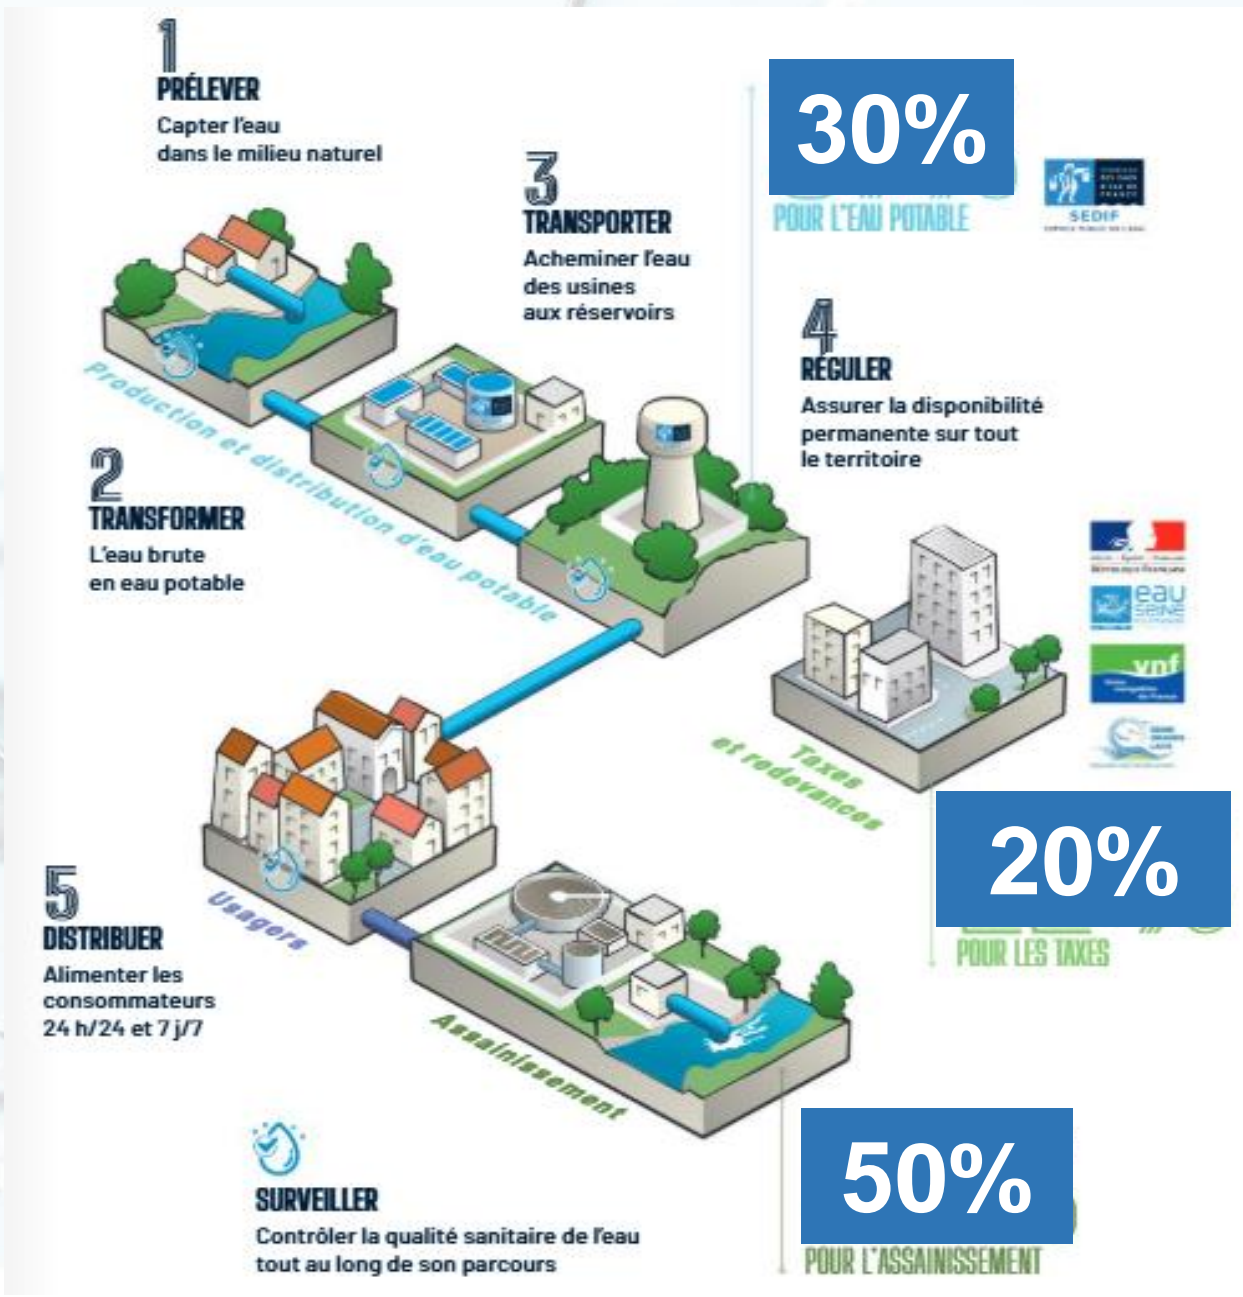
1
PRÉLEVER
Capter l'eau dans le milieu naturel

3
TRANSPORTER
Acheminer l'eau des usines aux réservoirs

30%
POUR L'EAU POTABLE

SEDIF

4
RÉGULER
Assurer la disponibilité permanente sur tout le territoire

Production et distribution d'eau potable

2
TRANSFORMER
L'eau brute en eau potable

eau SEINE

vnf

Taxes et redevances

20%
POUR LES TAXES

Usagers

5
DISTRIBUER
Alimenter les consommateurs 24 h/24 et 7 j/7

Assainissement

SURVEILLER
Contrôler la qualité sanitaire de l'eau tout au long de son parcours

50%
POUR L'ASSAINISSEMENT